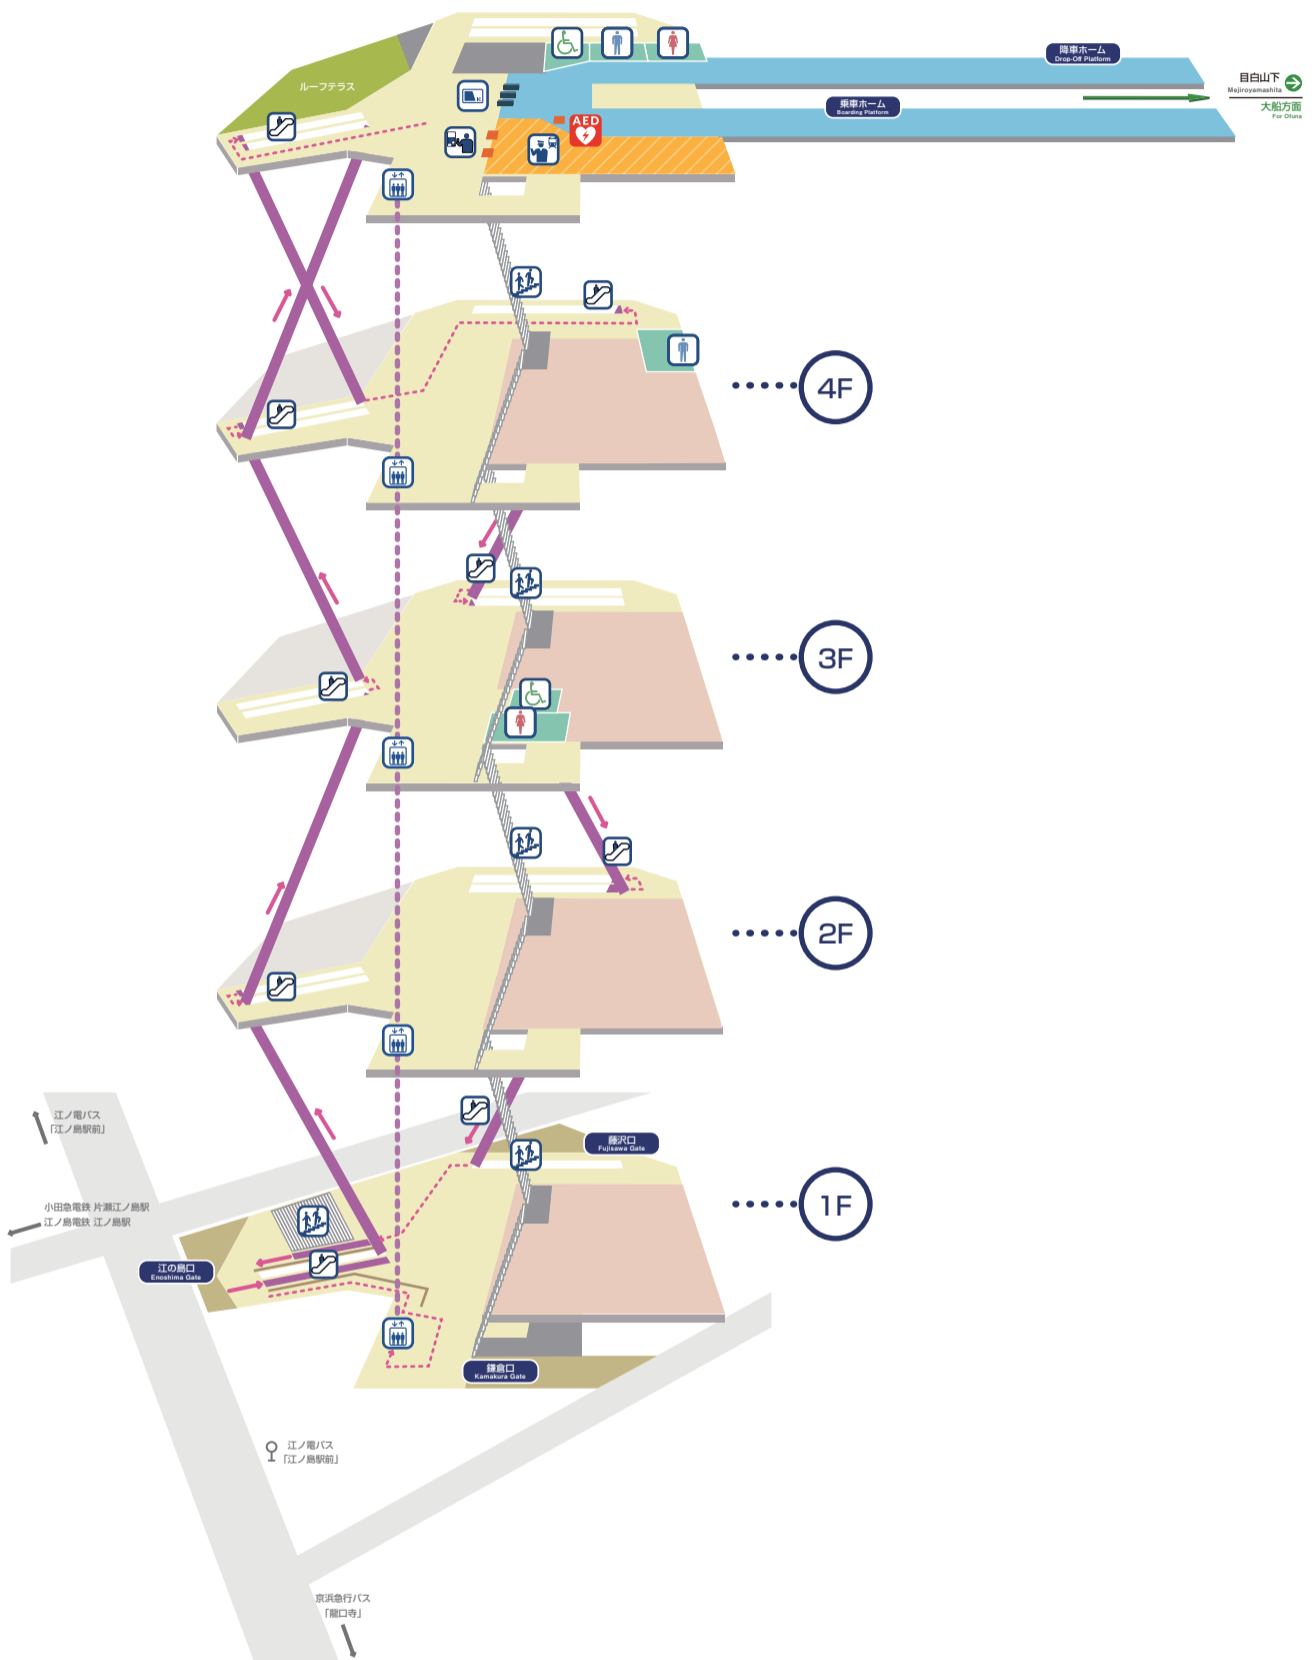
ルーフテラス

降車ホーム
Drop-Off Platform

乗車ホーム
Boarding Platform

目白山下
Mejiroyamashita

大船方面
For Ofuna

AED

4F

3F

2F

1F

江ノ電バス
「江ノ島駅前」

小田急電鉄 片瀬江ノ島駅
江ノ島電鉄 江ノ島駅

江の島口
Enoshima Gate

藤沢口
Fujisawa Gate

鎌倉口
Kamakura Gate

江ノ電バス
「江ノ島駅前」

京浜急行バス
「龍口寺」